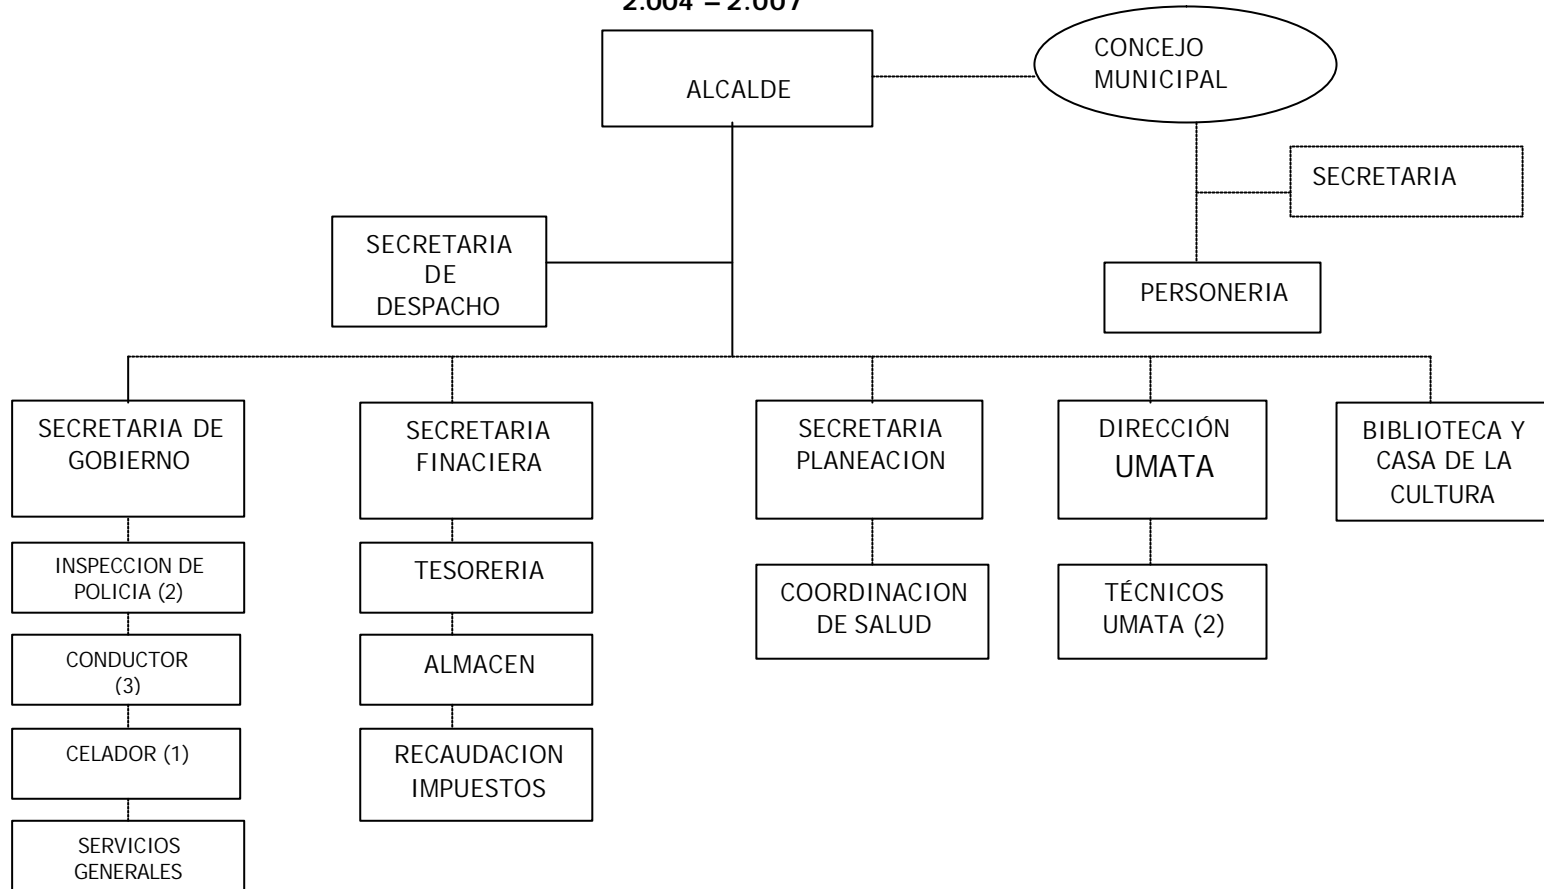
2.004 – 2.007

ALCALDE

CONCEJO MUNICIPAL

SECRETARIA

SECRETARIA DE DESPACHO

PERSONERIA

SECRETARIA DE GOBIERNO

INSPECCION DE POLICIA (2)

CONDUCTOR (3)

CELADOR (1)

SERVICIOS GENERALES

SECRETARIA FINACIERA

TESORERIA

ALMACEN

RECAUDACION IMPUESTOS

SECRETARIA PLANEACION

COORDINACION DE SALUD

DIRECCIÓN UMATA

TÉCNICOS UMATA (2)

BIBLIOTECA Y CASA DE LA CULTURA